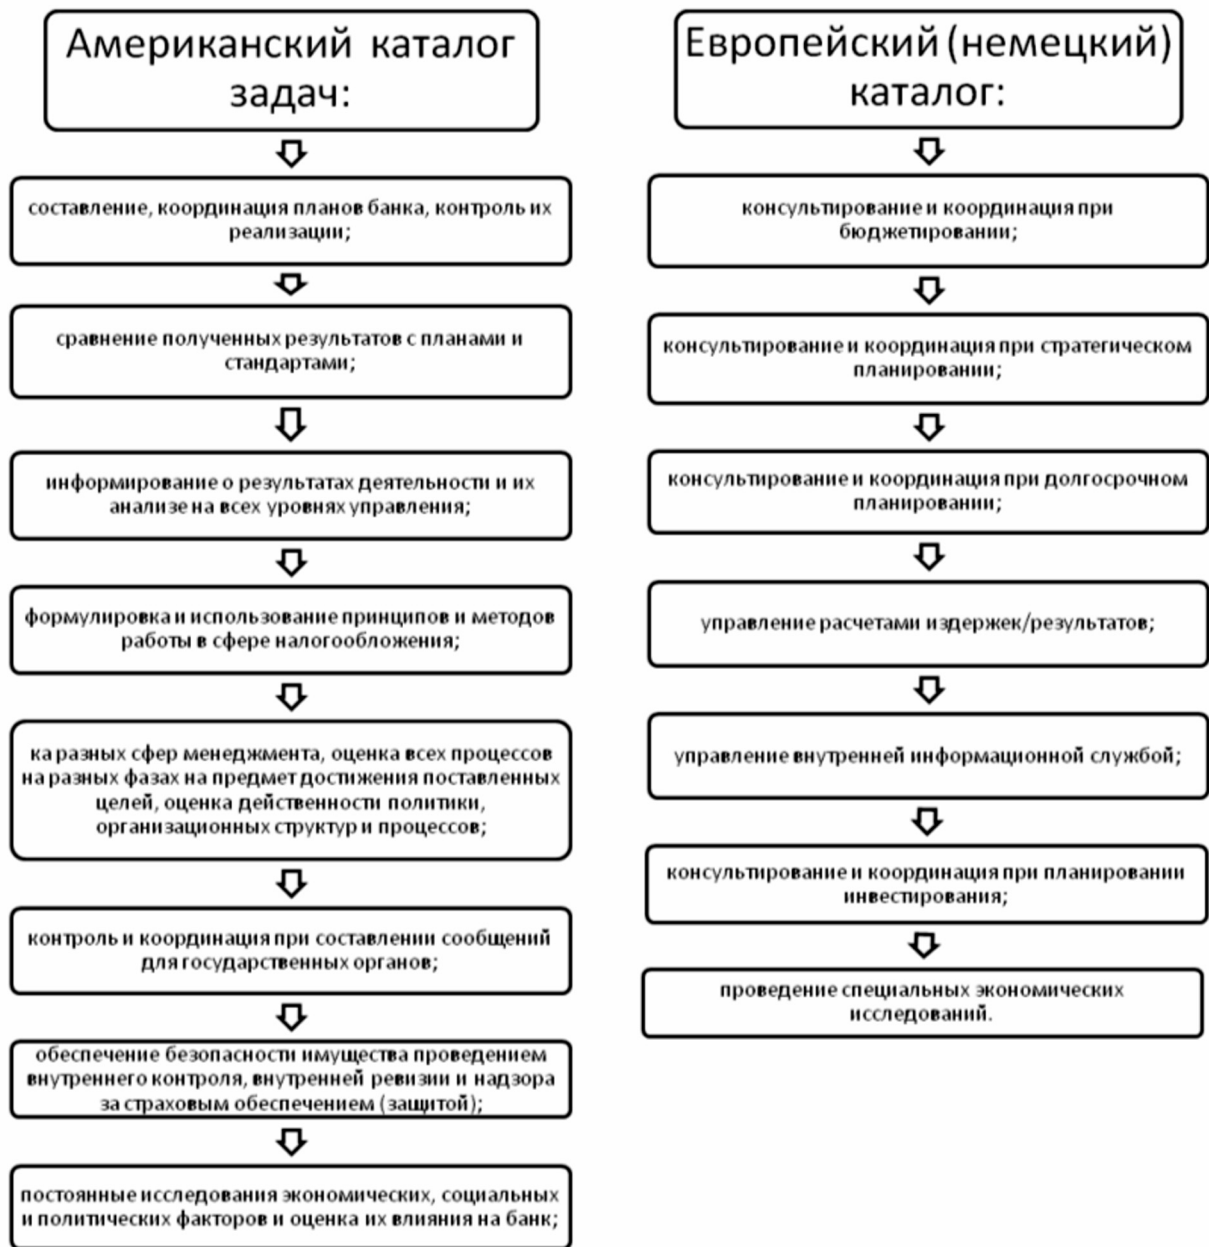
Американский каталог задач:

составление, координация планов банка, контроль их реализации;

сравнение полученных результатов с планами и стандартами;

информирование о результатах деятельности и их анализе на всех уровнях управления;

формулировка и использование принципов и методов работы в сфере налогообложения;

ка разных сфер менеджмента, оценка всех процессов на разных фазах на предмет достижения поставленных целей, оценка действенности политики, организационных структур и процессов;

контроль и координация при составлении сообщений для государственных органов;

обеспечение безопасности имущества проведением внутреннего контроля, внутренней ревизии и надзора за страховым обеспечением (защитой);

постоянные исследования экономических, социальных и политических факторов и оценка их влияния на банк;

Европейский (немецкий) каталог:

консультирование и координация при бюджетировании;

консультирование и координация при стратегическом планировании;

консультирование и координация при долгосрочном планировании;

управление расчетами издержек/результатов;

управление внутренней информационной службой;

консультирование и координация при планировании инвестирования;

проведение специальных экономических исследований.